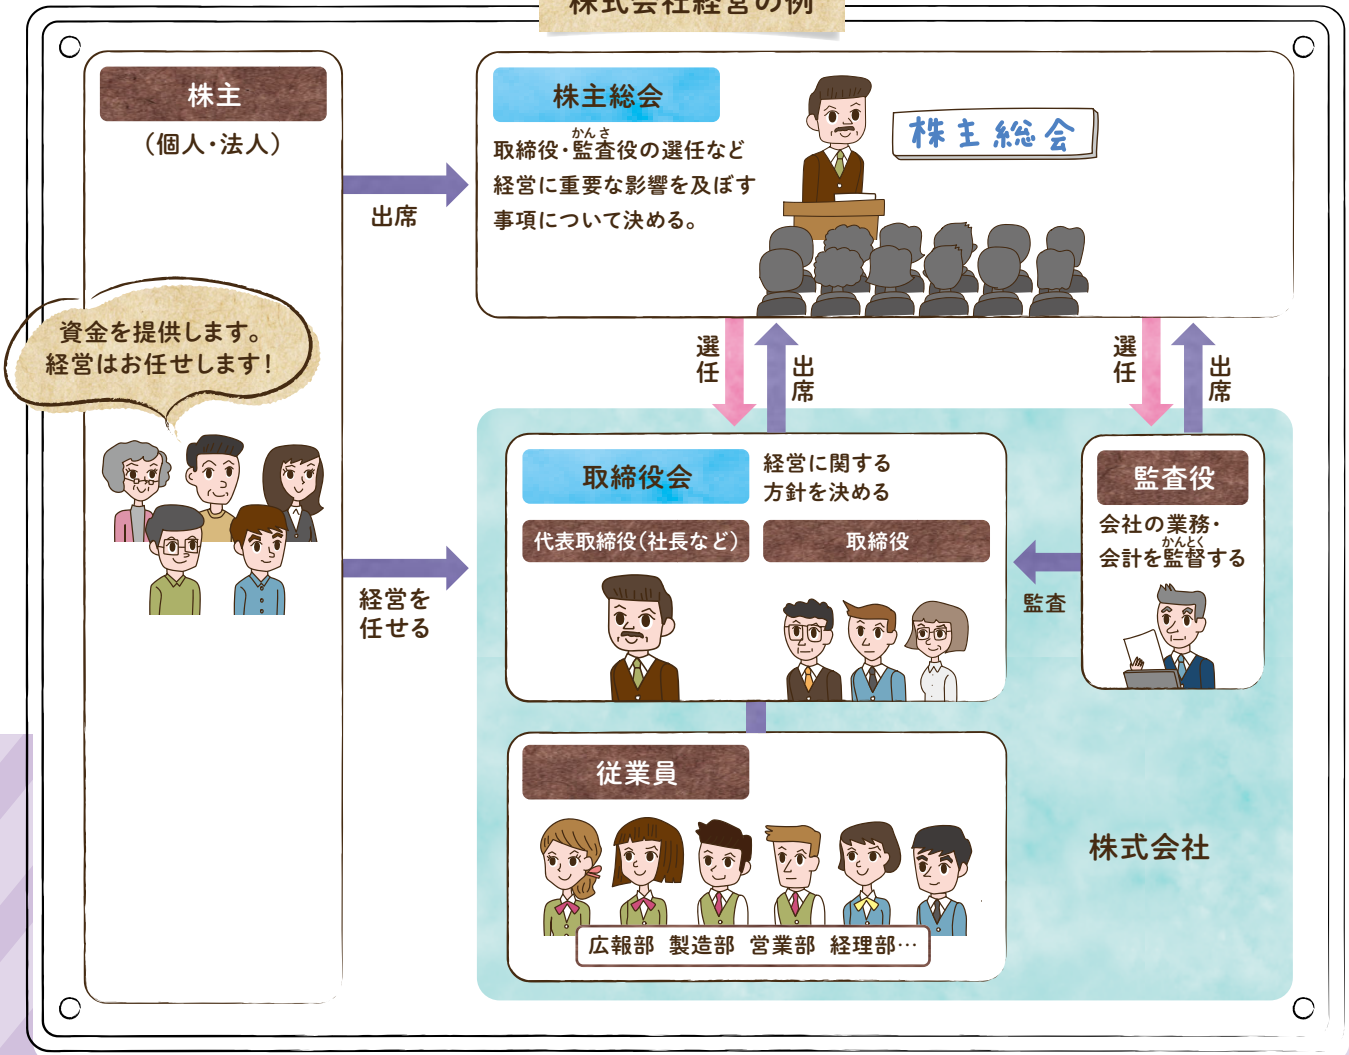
株式会社経営の例

株主
（個人・法人）

出席

資金を提供します。
経営はお任せします！

経営を任せる

株主総会
取締役・監査役の選任など経営に重要な影響を及ぼす事項について決める。

株主総会

選任
出席

選任
出席

取締役会
経営に関する方針を決める

代表取締役（社長など）
取締役

監査役
会社の業務・会計を監督する

監査

従業員

広報部　製造部　営業部　経理部…

株式会社